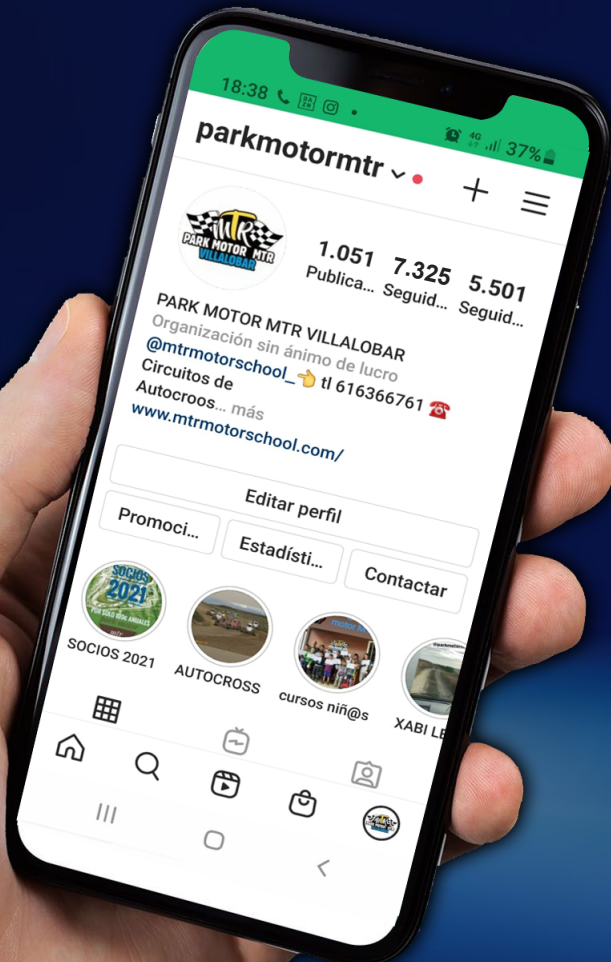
18:38

37%

parkmotormtr

MTR PARK MOTOR MTR VILLALOBAR

1.051 Publica...

7.325 Seguid...

5.501 Seguid...

PARK MOTOR MTR VILLALOBAR
Organización sin ánimo de lucro
@mtrmotorschool_👉 tl 616366761 ☎️
Circuitos de
Autocroos... más
www.mtrmotorschool.com/

Editar perfil

Promoci...

Estadísti...

Contactar

SOCIOS 2021

SOCIOS 2021

AUTOCROSS

cursos niñ@s

XABI LE